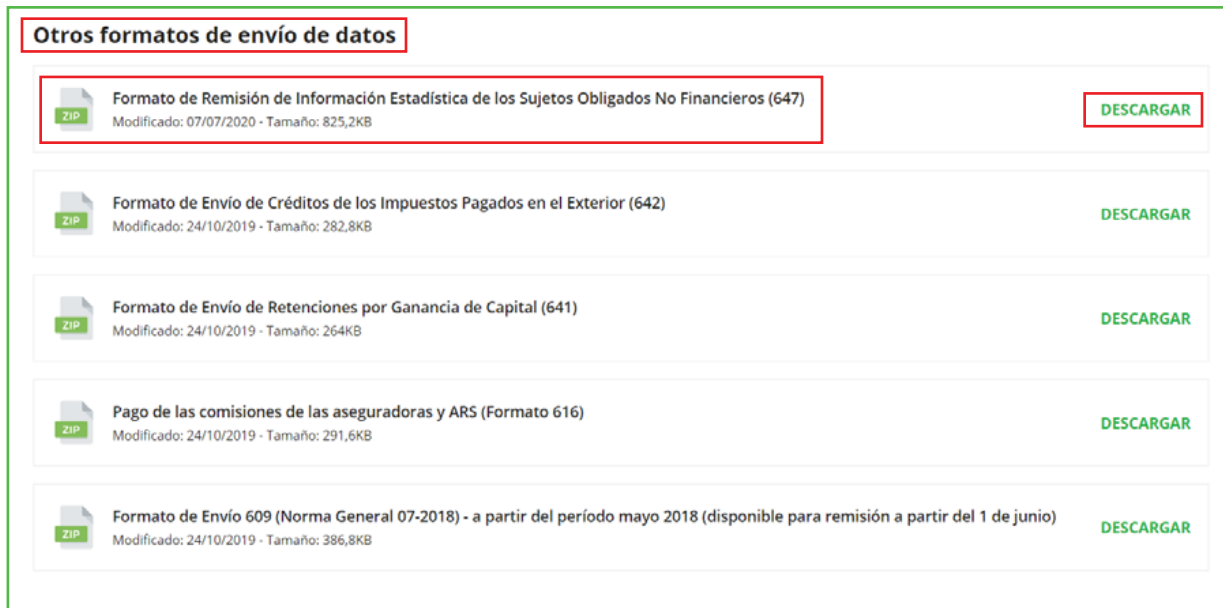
Otros formatos de envío de datos

ZIP
Formato de Remisión de Información Estadística de los Sujetos Obligados No Financieros (647)
Modificado: 07/07/2020 - Tamaño: 825,2KB
DESCARGAR

ZIP
Formato de Envío de Créditos de los Impuestos Pagados en el Exterior (642)
Modificado: 24/10/2019 - Tamaño: 282,8KB
DESCARGAR

ZIP
Formato de Envío de Retenciones por Ganancia de Capital (641)
Modificado: 24/10/2019 - Tamaño: 264KB
DESCARGAR

ZIP
Pago de las comisiones de las aseguradoras y ARS (Formato 616)
Modificado: 24/10/2019 - Tamaño: 291,6KB
DESCARGAR

ZIP
Formato de Envío 609 (Norma General 07-2018) - a partir del período mayo 2018 (disponible para remisión a partir del 1 de junio)
Modificado: 24/10/2019 - Tamaño: 386,8KB
DESCARGAR